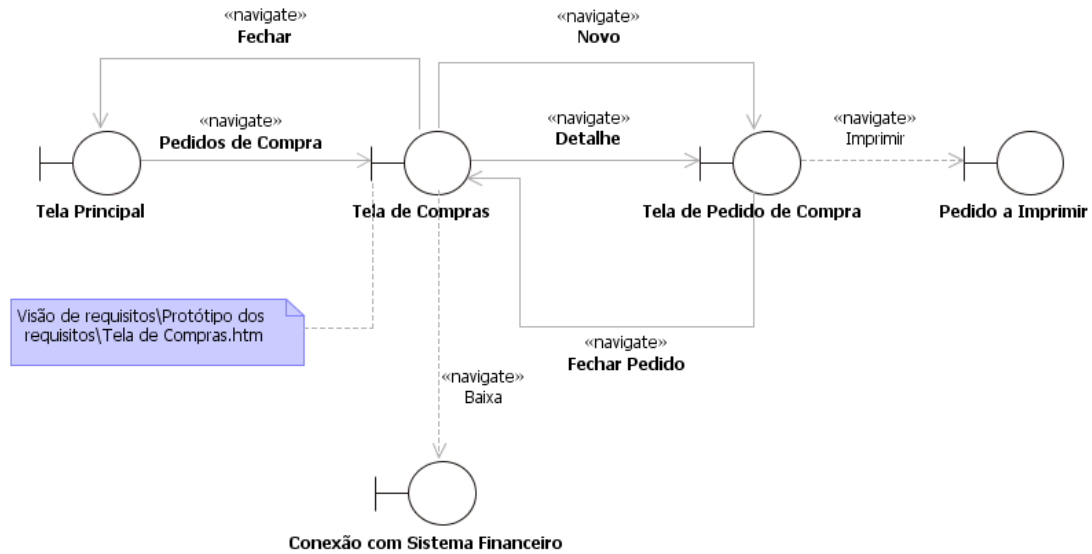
«navigate»
Fechar

«navigate»
Novo

«navigate»
Pedidos de Compra

«navigate»
Detalhe

«navigate»
Imprimir

Tela Principal

Tela de Compras

Tela de Pedido de Compra

Pedido a Imprimir

Visão de requisitos\Protótipo dos requisitos\Tela de Compras.htm

«navigate»
Fechar Pedido

«navigate»
Baixa

Conexão com Sistema Financeiro